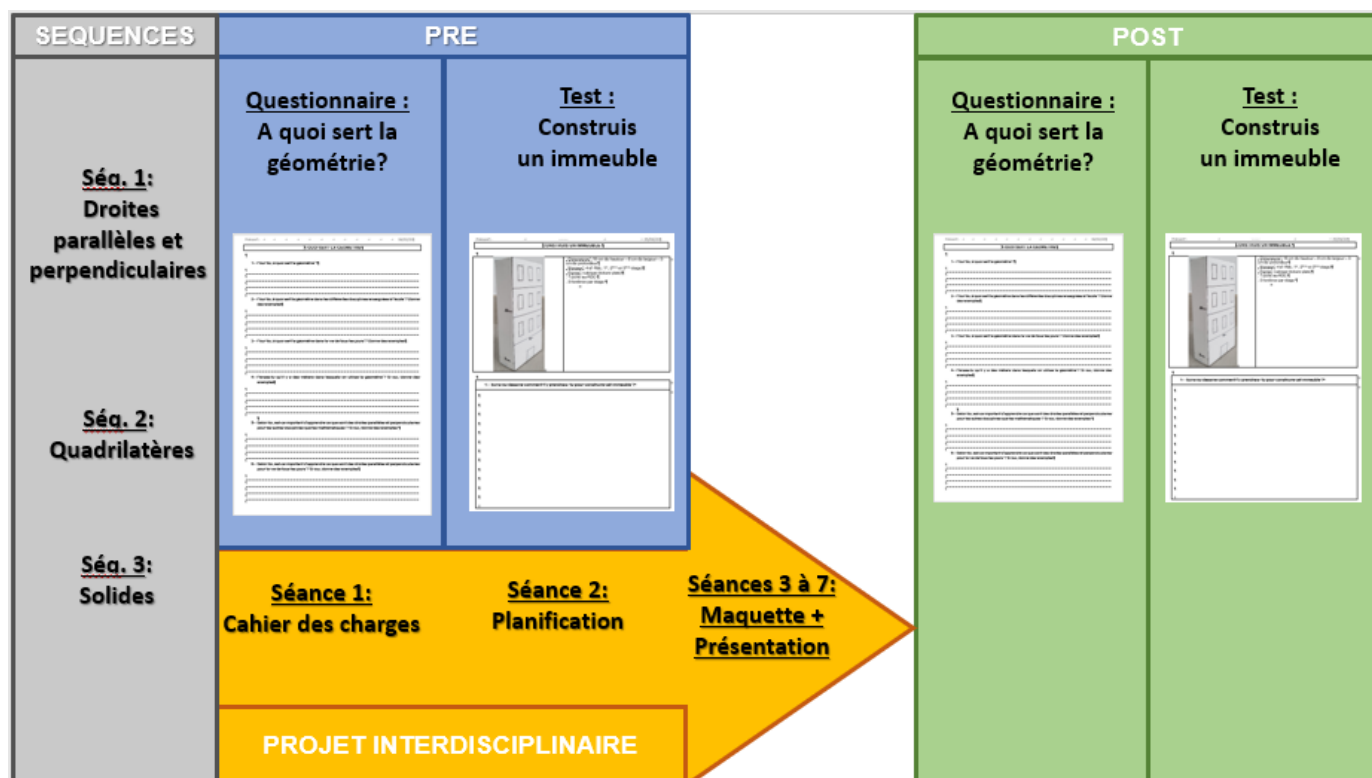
SEQUENCES

Séq. 1: Droites parallèles et perpendiculaires

Séq. 2: Quadrilatères

Séq. 3: Solides

PRE

Questionnaire : A quoi sert la géométrie?

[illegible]

Test : Construis un immeuble

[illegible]

Séance 1: Cahier des charges

Séance 2: Planification

Séances 3 à 7: Maquette + Présentation

PROJET INTERDISCIPLINAIRE

POST

Questionnaire : A quoi sert la géométrie?

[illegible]

Test : Construis un immeuble

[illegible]